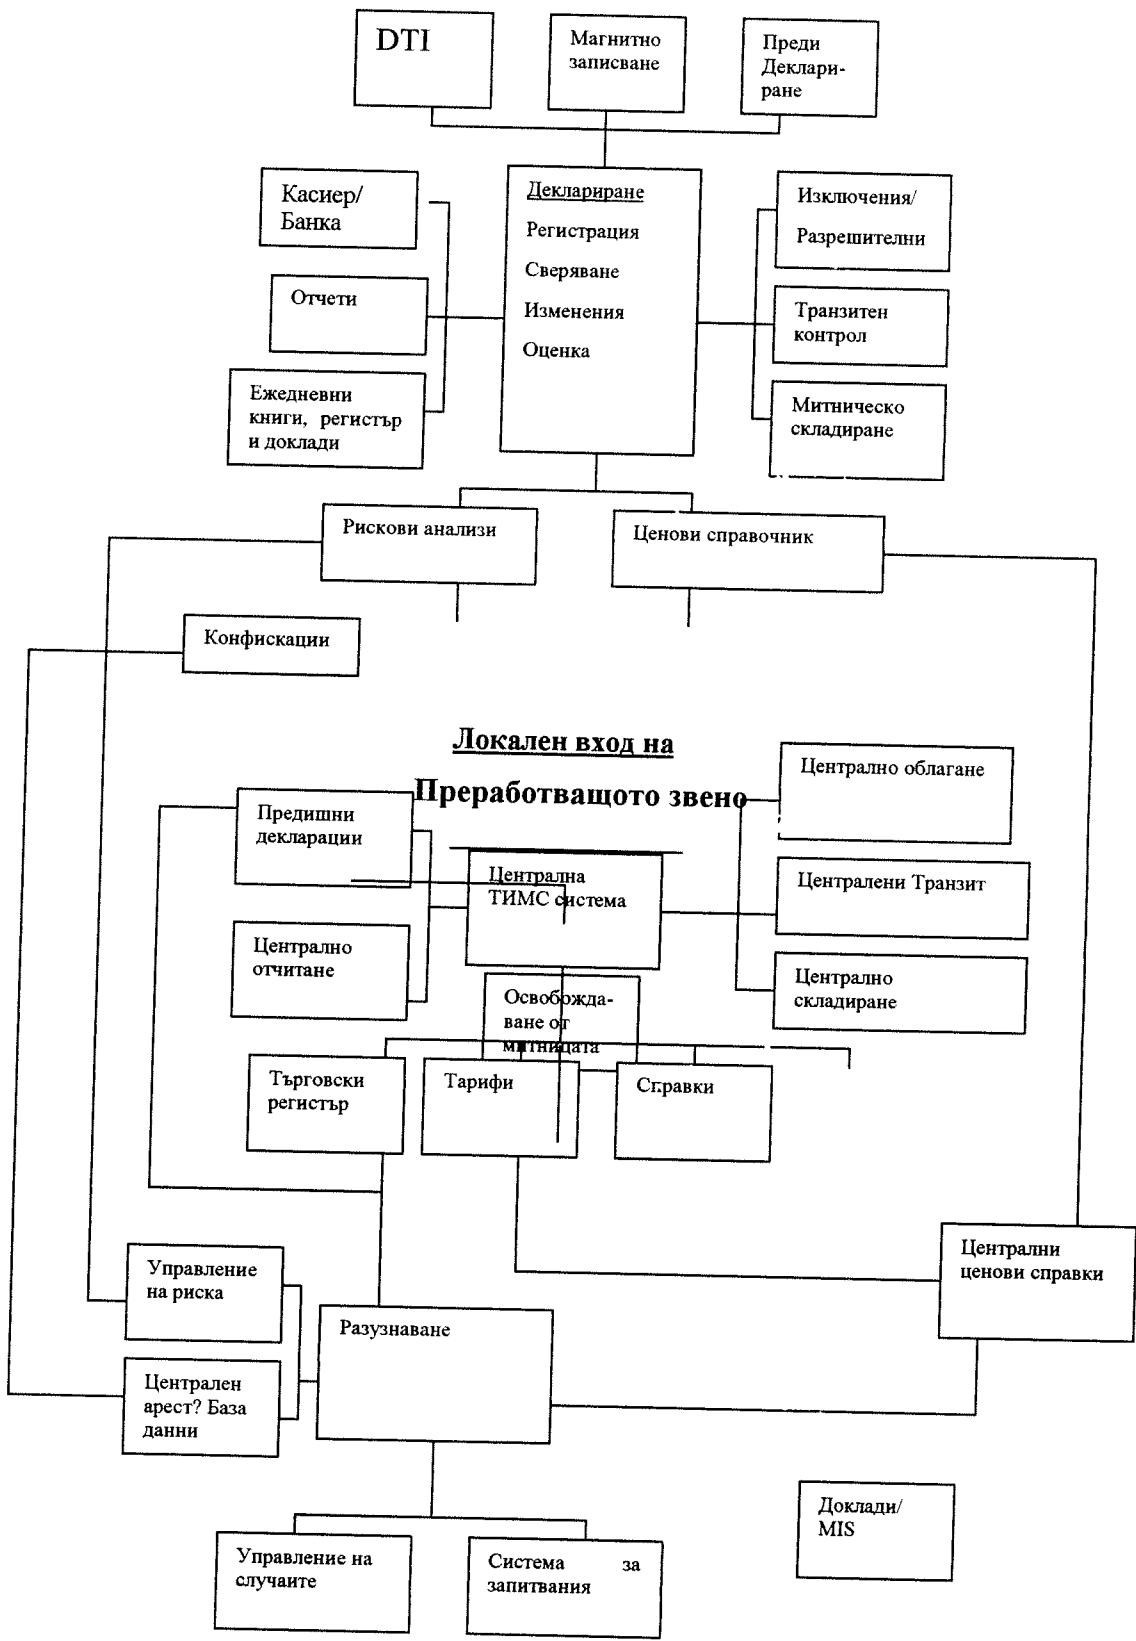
DTI

Магнитно записване

Преди Деклариране

Касиер/ Банка

Отчети

Ежедневни книги, регистър и доклади

Деклариране

Регистрация

Сверяване

Изменения

Оценка

Изключения/ Разрешителни

Транзитен контрол

Митническо складиране

Рискови анализи

Ценови справочник

Конфискации

Локален вход на

Преработващото звено

Централно облагане

Предишни декларации

Централна ТИМС система

Централени Транзит

Централно отчитане

Освобождаване от митницата

Централно складиране

Търговски регистър

Тарифи

Сгравки

Управление на риска

Разузнаване

Централни ценови справки

Централен арест? База данни

Доклади/ MIS

Управление на случаите

Система за запитвания